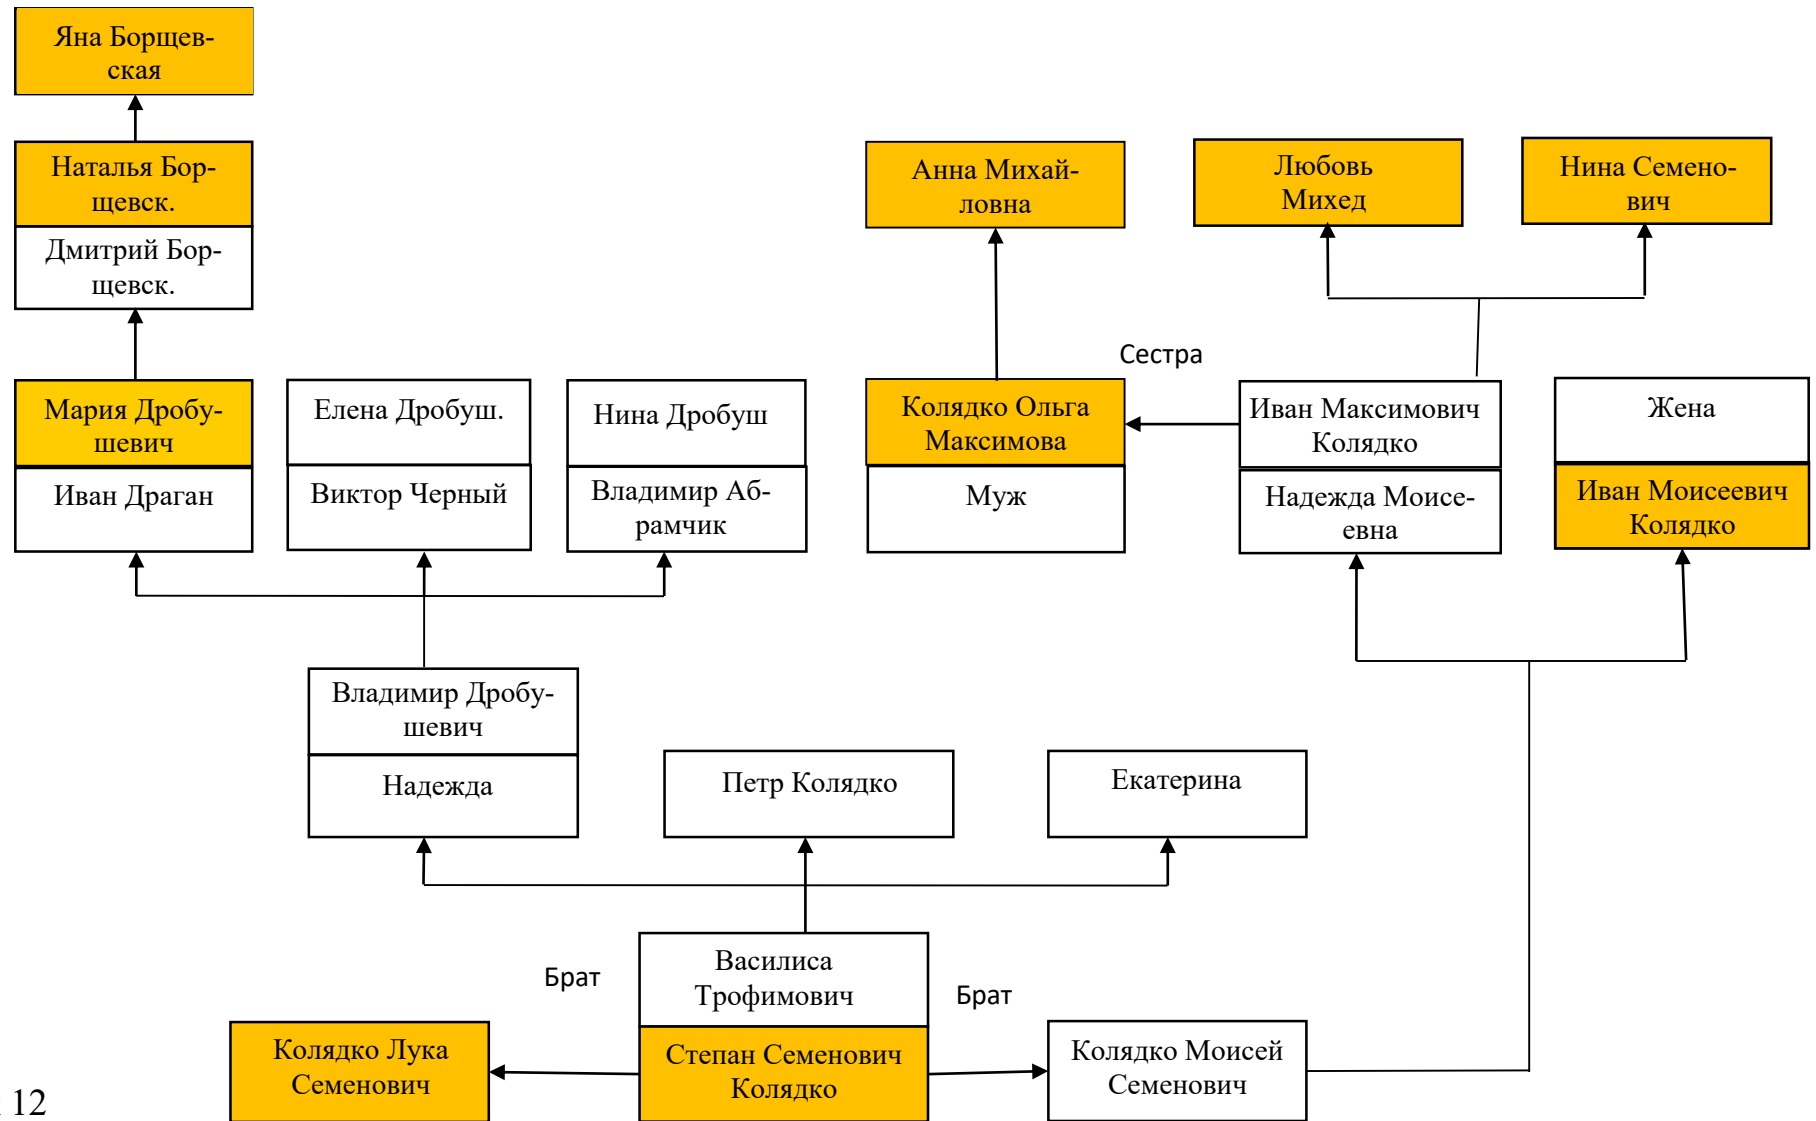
Яна Борщевская

Наталья Борщевск.

Дмитрий Борщевск.

Мария Дробушевич

Иван Драган

Елена Дробуш.

Виктор Черный

Нина Дробуш

Владимир Абрамчик

Анна Михайловна

Любовь Михед

Нина Семенович

Сестра

Колядко Ольга Максимова

Муж

Иван Максимович Колядко

Надежда Моисеевна

Жена

Иван Моисеевич Колядко

Владимир Дробушевич

Надежда

Петр Колядко

Екатерина

Брат

Василиса Трофимович

Брат

Колядко Лука Семенович

Степан Семенович Колядко

Колядко Моисей Семенович

12